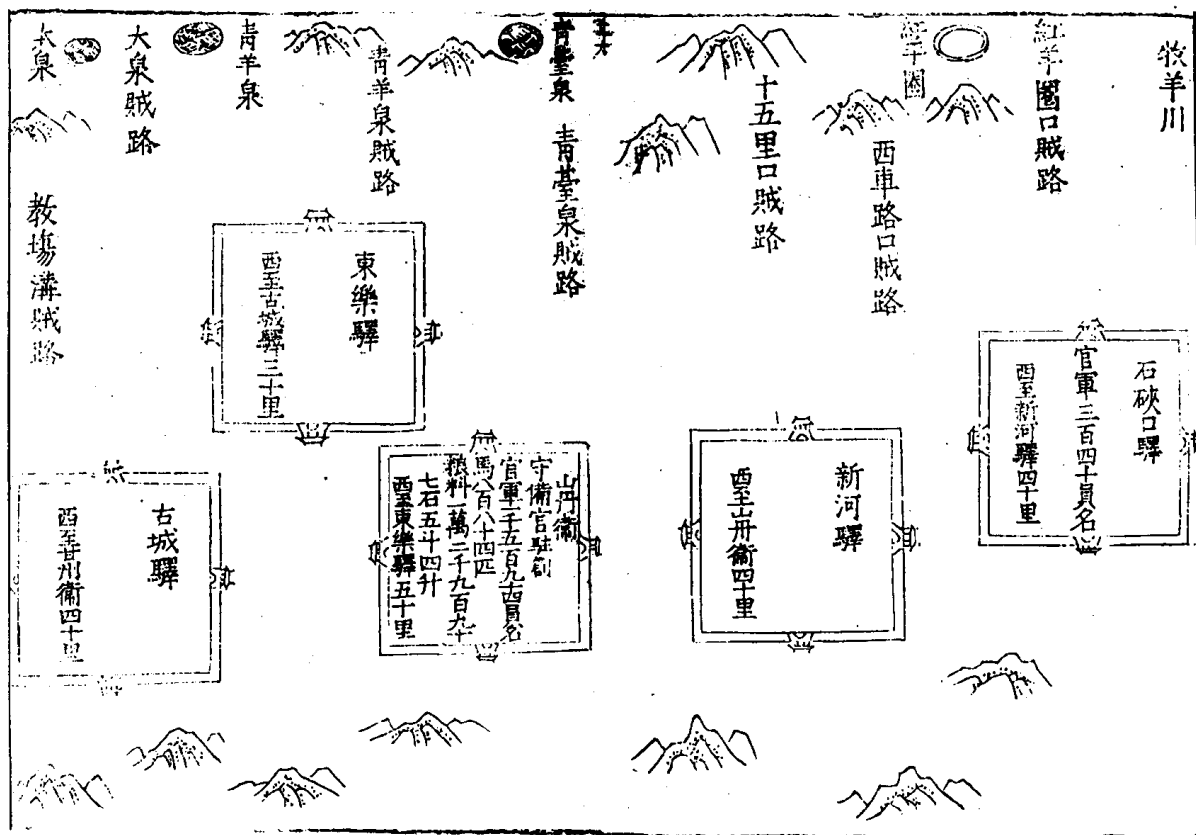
牧羊川

紅羊圈口賊路

紅羊圈

西車路口賊路

十五里口賊路

青臺泉賊路

青臺泉

青羊泉賊路

青羊泉

大泉賊路

大泉

教場溝賊路

石硤口驛
官軍三百四十員名
西至新河驛四十里

新河驛
西至山丹衛四十里

山丹衛
守備官駐劄
官軍二千五百九十四員名
馬八百八十四匹
糧料一萬二千九百六十七石五斗四升
西至東樂驛五十里

東樂驛
西至古城驛三十里

古城驛
西至甘州衛四十里